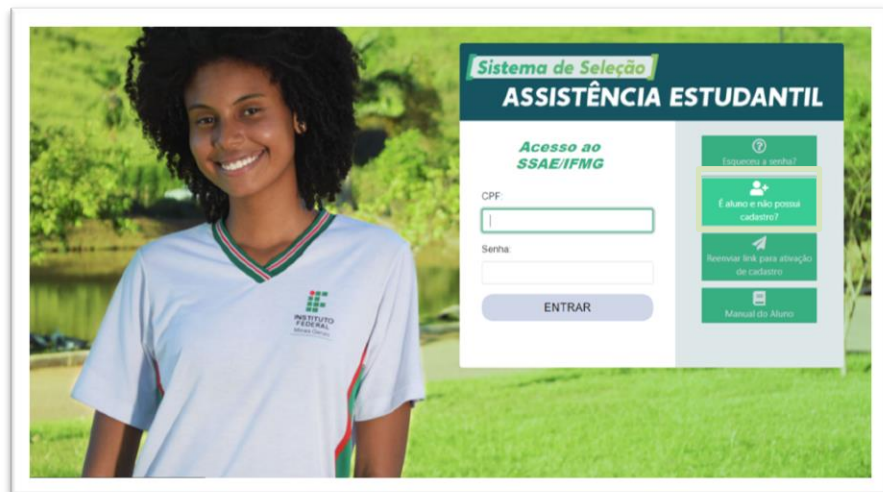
Sistema de Seleção
ASSISTÊNCIA ESTUDANTIL

Acesso ao SSAE/IFMG

CPF:

Senha:

ENTRAR

Esqueceu a senha?

É aluno e não possui cadastro?

Reenviar link para ativação de cadastro

Manual do Aluno

INSTITUTO FEDERAL
Minas Gerais